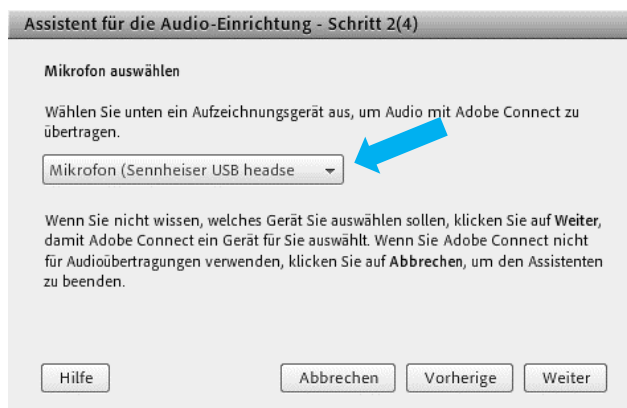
Assistent für die Audio-Einrichtung - Schritt 2(4)

Mikrofon auswählen

Wählen Sie unten ein Aufzeichnungsgerät aus, um Audio mit Adobe Connect zu übertragen.

Mikrofon (Sennheiser USB headse

Wenn Sie nicht wissen, welches Gerät Sie auswählen sollen, klicken Sie auf Weiter, damit Adobe Connect ein Gerät für Sie auswählt. Wenn Sie Adobe Connect nicht für Audioübertragungen verwenden, klicken Sie auf Abbrechen, um den Assistenten zu beenden.

Hilfe

Abbrechen

Vorherige

Weiter